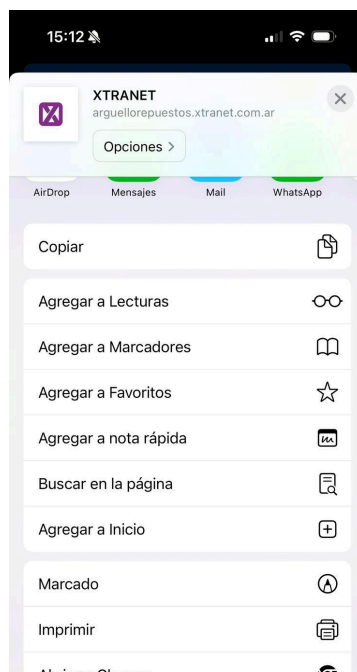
15:12

XTRANET
arguellorepuestos.xtranet.com.ar
Opciones >

AirDrop
Mensajes
Mail
WhatsApp

Copiar

Agregar a Lecturas
Agregar a Marcadores
Agregar a Favoritos
Agregar a nota rápida
Buscar en la página
Agregar a Inicio

Marcado
Imprimir
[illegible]